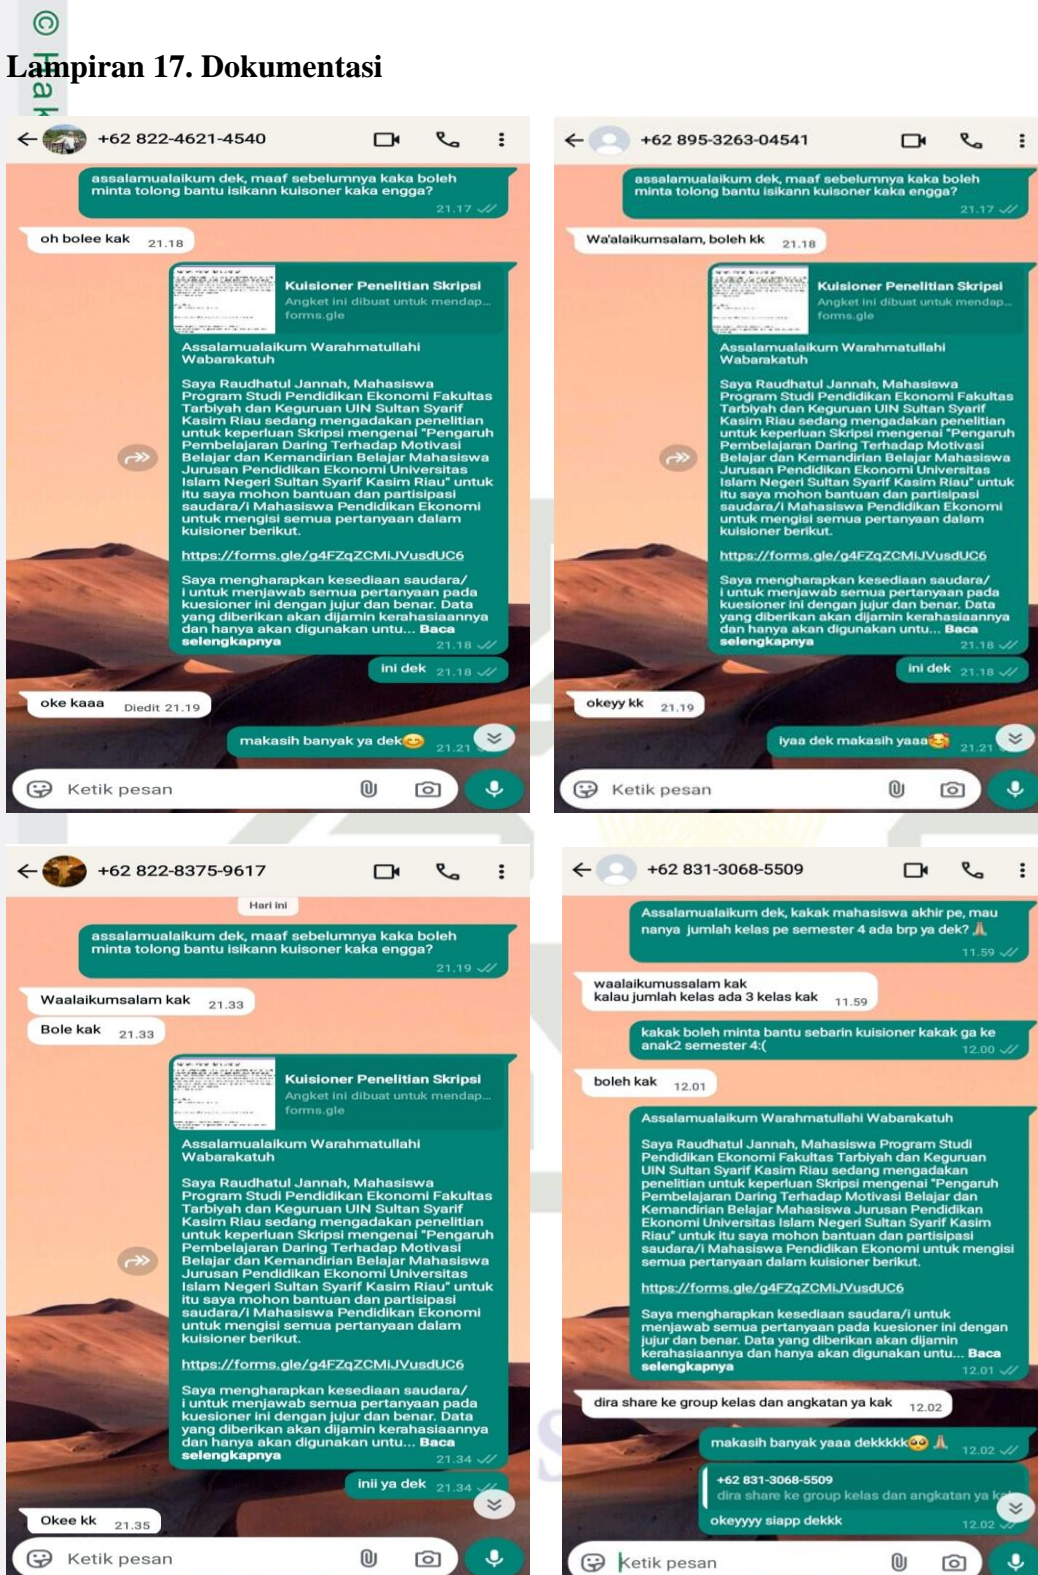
Lampiran 17. Dokumentasi

+62 822-4621-4540

assalamualaikum dek, maaf sebelumnya kaka boleh minta tolong bantu isikann kuisoner kaka engga? 21.17

oh bolee kak 21.18

Kuisioner Penelitian Skripsi
Angket ini dibuat untuk mendap...
forms.gle

Assalamualaikum Warahmatullahi Wabarakatuh

Saya Raudhatul Jannah, Mahasiswa Program Studi Pendidikan Ekonomi Fakultas Tarbiyah dan Keguruan UIN Sultan Syarif Kasim Riau sedang mengadakan penelitian untuk keperluan Skripsi mengenai "Pengaruh Pembelajaran Daring Terhadap Motivasi Belajar dan Kemandirian Belajar Mahasiswa Jurusan Pendidikan Ekonomi Universitas Islam Negeri Sultan Syarif Kasim Riau" untuk itu saya mohon bantuan dan partisipasi saudara/i Mahasiswa Pendidikan Ekonomi untuk mengisi semua pertanyaan dalam kuisioner berikut.

https://forms.gle/g4FZqZCMiJVusdUC6

Saya mengharapkan kesediaan saudara/i untuk menjawab semua pertanyaan pada kuesioner ini dengan jujur dan benar. Data yang diberikan akan dijamin kerahasiaannya dan hanya akan digunakan untu... Baca selengkapnya 21.18

ini dek 21.18

oke kaaa Diedit 21.19

makasih banyak ya dek😊 21.21

Ketik pesan

+62 895-3263-04541

assalamualaikum dek, maaf sebelumnya kaka boleh minta tolong bantu isikann kuisoner kaka engga? 21.17

Wa'alaikumsalam, boleh kk 21.18

Kuisioner Penelitian Skripsi
Angket ini dibuat untuk mendap...
forms.gle

Assalamualaikum Warahmatullahi Wabarakatuh

Saya Raudhatul Jannah, Mahasiswa Program Studi Pendidikan Ekonomi Fakultas Tarbiyah dan Keguruan UIN Sultan Syarif Kasim Riau sedang mengadakan penelitian untuk keperluan Skripsi mengenai "Pengaruh Pembelajaran Daring Terhadap Motivasi Belajar dan Kemandirian Belajar Mahasiswa Jurusan Pendidikan Ekonomi Universitas Islam Negeri Sultan Syarif Kasim Riau" untuk itu saya mohon bantuan dan partisipasi saudara/i Mahasiswa Pendidikan Ekonomi untuk mengisi semua pertanyaan dalam kuisioner berikut.

https://forms.gle/g4FZqZCMiJVusdUC6

Saya mengharapkan kesediaan saudara/i untuk menjawab semua pertanyaan pada kuesioner ini dengan jujur dan benar. Data yang diberikan akan dijamin kerahasiaannya dan hanya akan digunakan untu... Baca selengkapnya 21.18

ini dek 21.18

okeyy kk 21.19

iyaa dek makasih yaaa🥰 21.21

Ketik pesan

+62 822-8375-9617

Hari ini

assalamualaikum dek, maaf sebelumnya kaka boleh minta tolong bantu isikann kuisoner kaka engga? 21.19

Waalaikumsalam kak 21.33

Bole kak 21.33

Kuisioner Penelitian Skripsi
Angket ini dibuat untuk mendap...
forms.gle

Assalamualaikum Warahmatullahi Wabarakatuh

Saya Raudhatul Jannah, Mahasiswa Program Studi Pendidikan Ekonomi Fakultas Tarbiyah dan Keguruan UIN Sultan Syarif Kasim Riau sedang mengadakan penelitian untuk keperluan Skripsi mengenai "Pengaruh Pembelajaran Daring Terhadap Motivasi Belajar dan Kemandirian Belajar Mahasiswa Jurusan Pendidikan Ekonomi Universitas Islam Negeri Sultan Syarif Kasim Riau" untuk itu saya mohon bantuan dan partisipasi saudara/i Mahasiswa Pendidikan Ekonomi untuk mengisi semua pertanyaan dalam kuisioner berikut.

https://forms.gle/g4FZqZCMiJVusdUC6

Saya mengharapkan kesediaan saudara/i untuk menjawab semua pertanyaan pada kuesioner ini dengan jujur dan benar. Data yang diberikan akan dijamin kerahasiaannya dan hanya akan digunakan untu... Baca selengkapnya 21.34

inii ya dek 21.34

Okee kk 21.35

Ketik pesan

+62 831-3068-5509

Assalamualaikum dek, kakak mahasiswa akhir pe, mau nanya jumlah kelas pe semester 4 ada brp ya dek?🙏 11.59

waalaikumussalam kak
kalau jumlah kelas ada 3 kelas kak 11.59

kakak boleh minta bantu sebarin kuisioner kakak ga ke anak2 semester 4:( 12.00

boleh kak 12.01

Assalamualaikum Warahmatullahi Wabarakatuh

Saya Raudhatul Jannah, Mahasiswa Program Studi Pendidikan Ekonomi Fakultas Tarbiyah dan Keguruan UIN Sultan Syarif Kasim Riau sedang mengadakan penelitian untuk keperluan Skripsi mengenai "Pengaruh Pembelajaran Daring Terhadap Motivasi Belajar dan Kemandirian Belajar Mahasiswa Jurusan Pendidikan Ekonomi Universitas Islam Negeri Sultan Syarif Kasim Riau" untuk itu saya mohon bantuan dan partisipasi saudara/i Mahasiswa Pendidikan Ekonomi untuk mengisi semua pertanyaan dalam kuisioner berikut.

https://forms.gle/g4FZqZCMiJVusdUC6

Saya mengharapkan kesediaan saudara/i untuk menjawab semua pertanyaan pada kuesioner ini dengan jujur dan benar. Data yang diberikan akan dijamin kerahasiaannya dan hanya akan digunakan untu... Baca selengkapnya 12.01

dira share ke group kelas dan angkatan ya kak 12.02

makasih banyak yaaa dekkkkk😊🙏 12.02

+62 831-3068-5509
dira share ke group kelas dan angkatan ya ka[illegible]
okeyyyy siapp dekkk 12.02

Ketik pesan